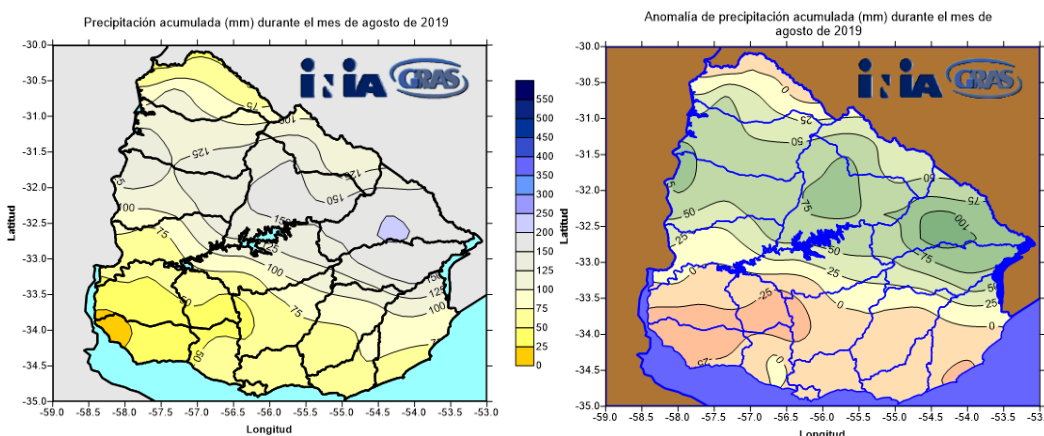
Precipitación acumulada (mm) durante el mes de agosto de 2019

INIA GRAS

-30.0
-30.5
-31.0
-31.5
-32.0
-32.5
-33.0
-33.5
-34.0
-34.5
-35.0

Latitud

-59.0 -58.5 -58.0 -57.5 -57.0 -56.5 -56.0 -55.5 -55.0 -54.5 -54.0 -53.5 -53.0

Longitud

75
100
125
125
150
150
100
75
100
125
150
150
125
100
75
50
50
75
100

550
500
450
400
350
300
250
200
150
125
100
75
50
25
0

Anomalía de precipitación acumulada (mm) durante el mes de agosto de 2019

INIA GRAS

-30.0
-30.5
-31.0
-31.5
-32.0
-32.5
-33.0
-33.5
-34.0
-34.5
-35.0

Latitud

-59.0 -58.5 -58.0 -57.5 -57.0 -56.5 -56.0 -55.5 -55.0 -54.5 -54.0 -53.5 -53

Longitud

0
25
50
75
50
25
50
75
100
75
50
25
0
25
50
75
-25
-25
0
25
0